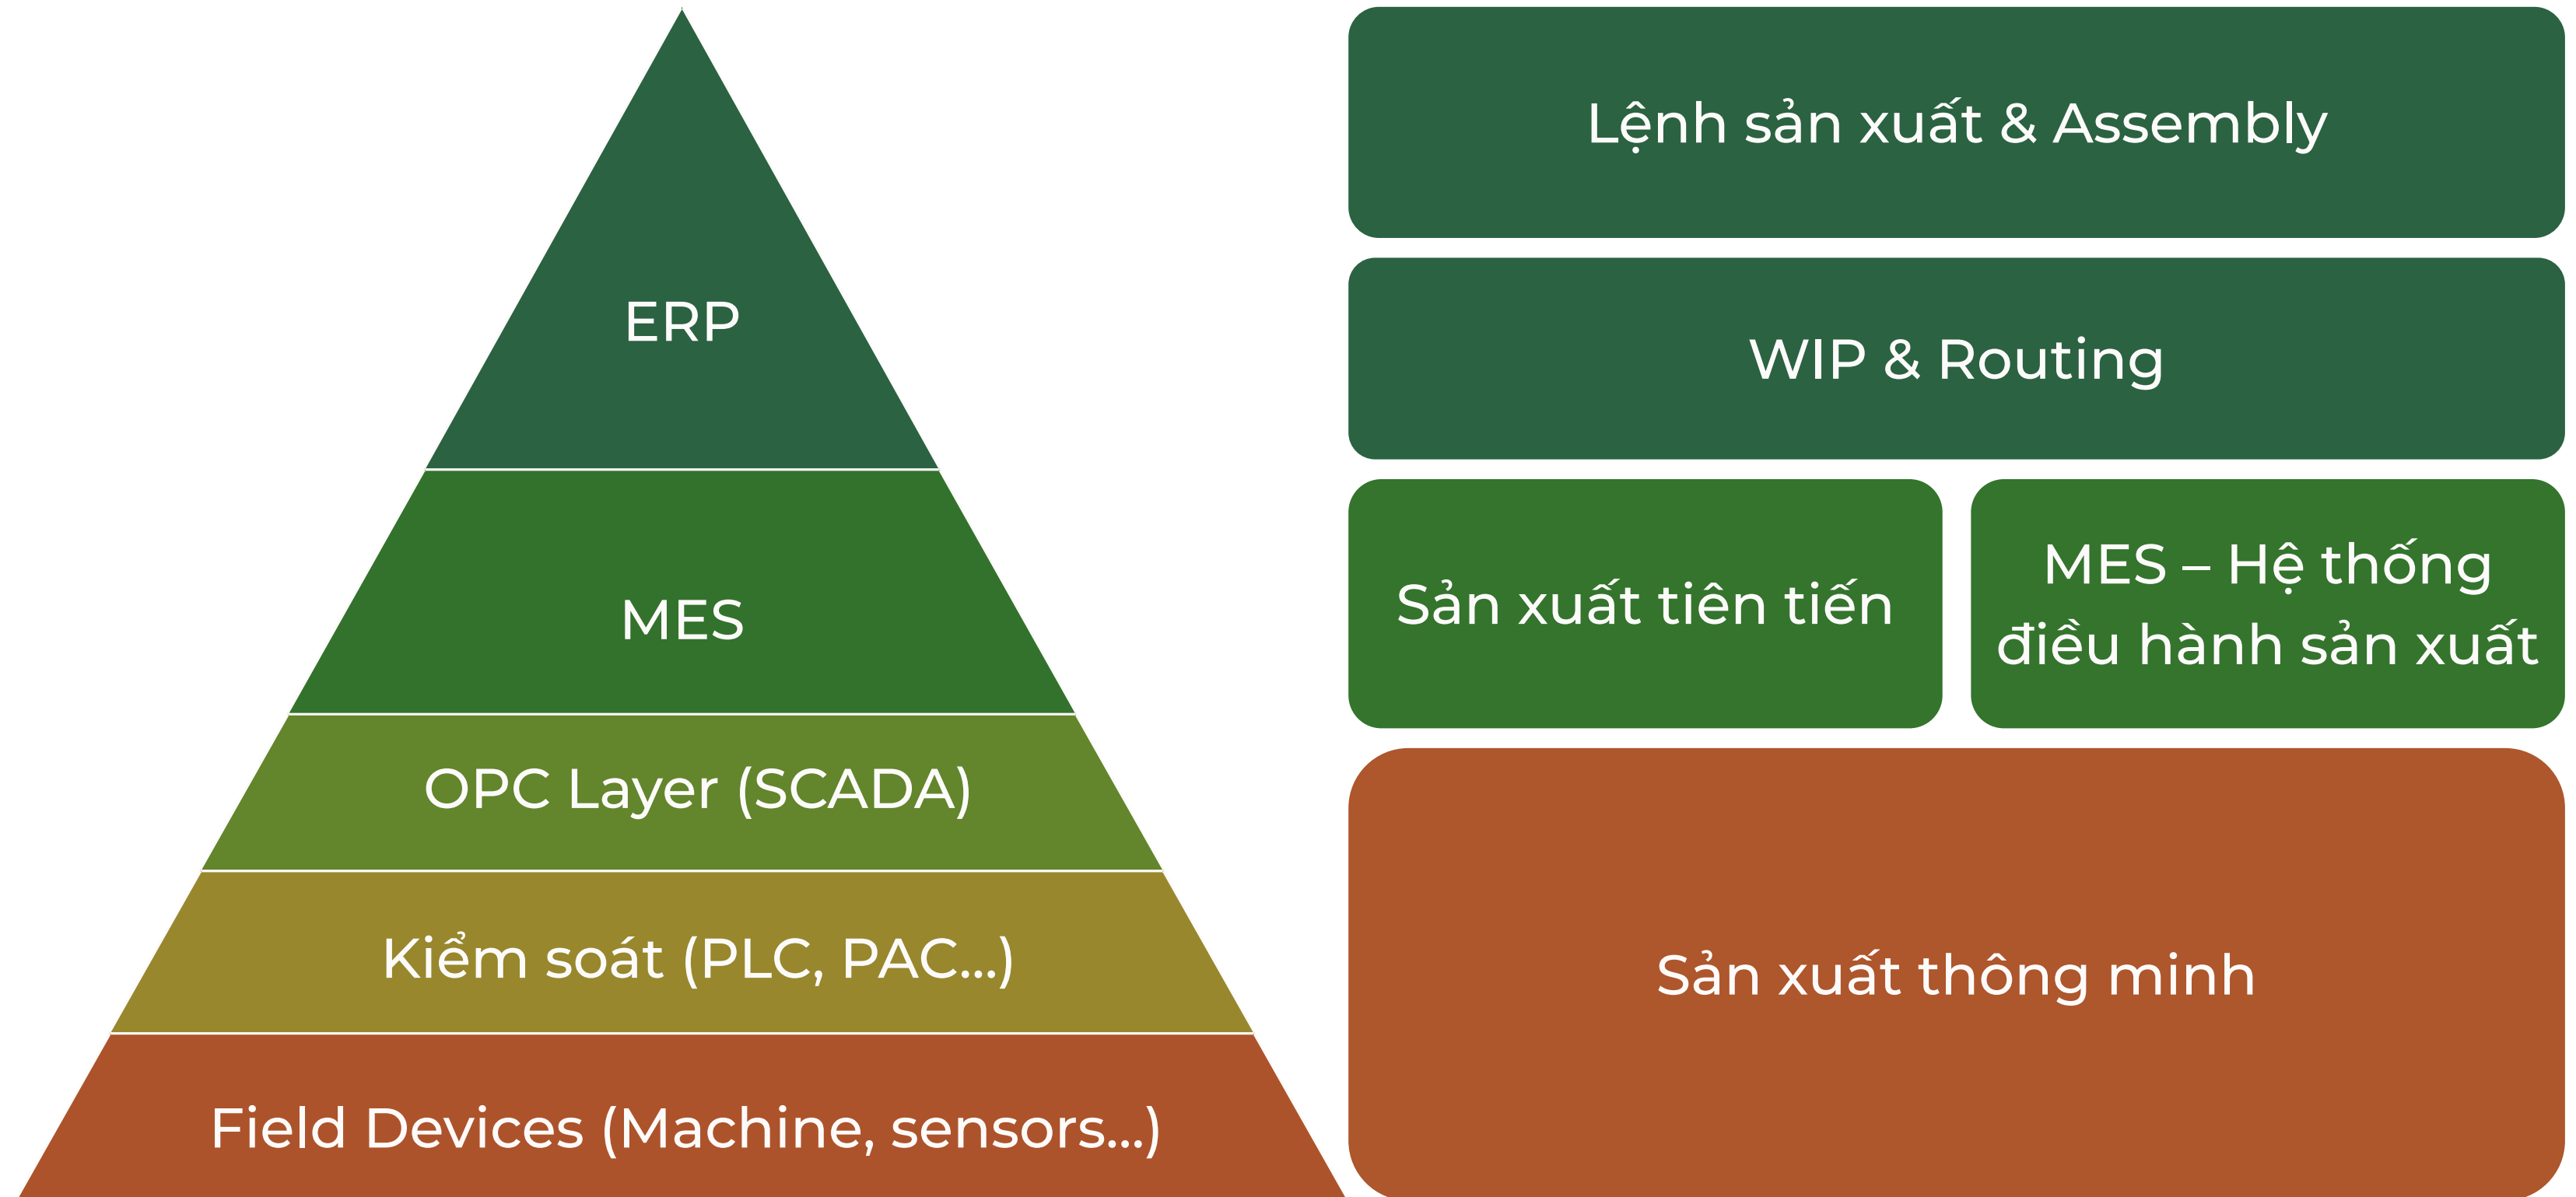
ERP

MES

OPC Layer (SCADA)

Kiểm soát (PLC, PAC...)

Field Devices (Machine, sensors...)

Lệnh sản xuất & Assembly

WIP & Routing

Sản xuất tiên tiến

MES – Hệ thống điều hành sản xuất

Sản xuất thông minh